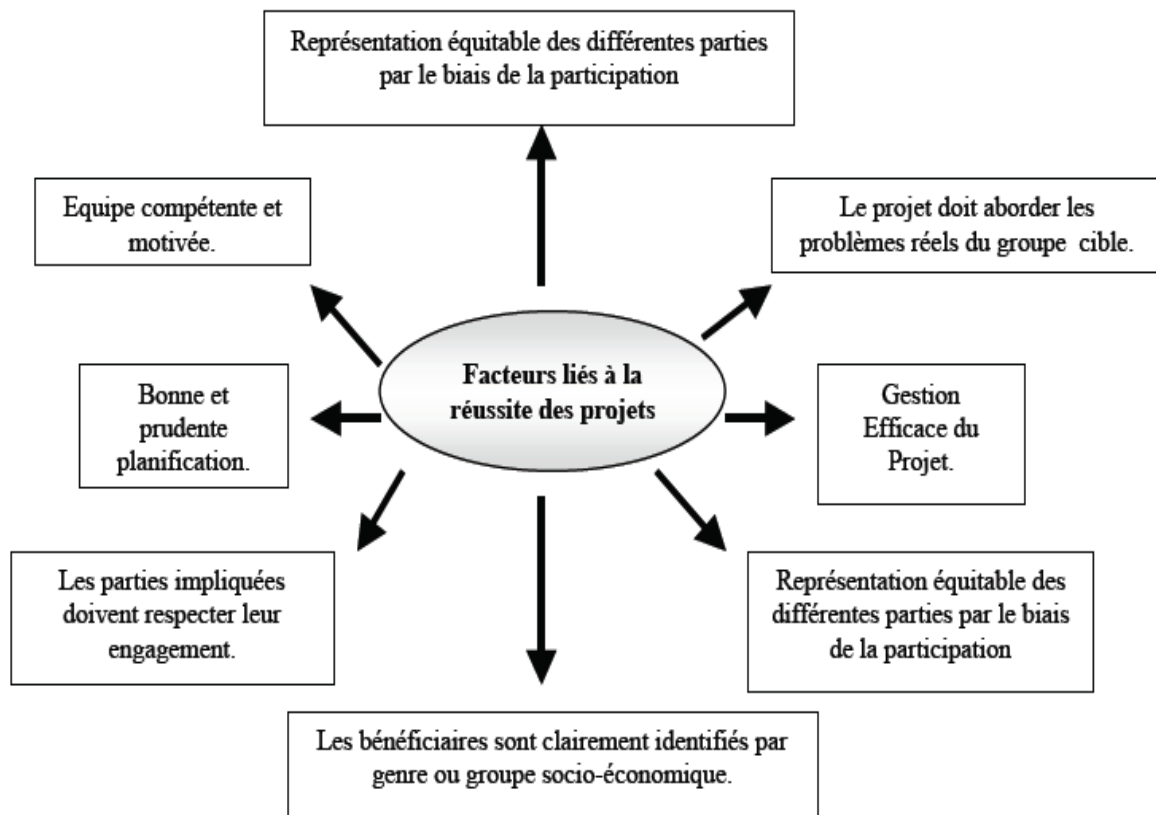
Représentation équitable des différentes parties par le biais de la participation

Equipe compétente et motivée.

Le projet doit aborder les problèmes réels du groupe cible.

Facteurs liés à la réussite des projets

Bonne et prudente planification.

Gestion Efficace du Projet.

Les parties impliquées doivent respecter leur engagement.

Représentation équitable des différentes parties par le biais de la participation

Les bénéficiaires sont clairement identifiés par genre ou groupe socio-économique.